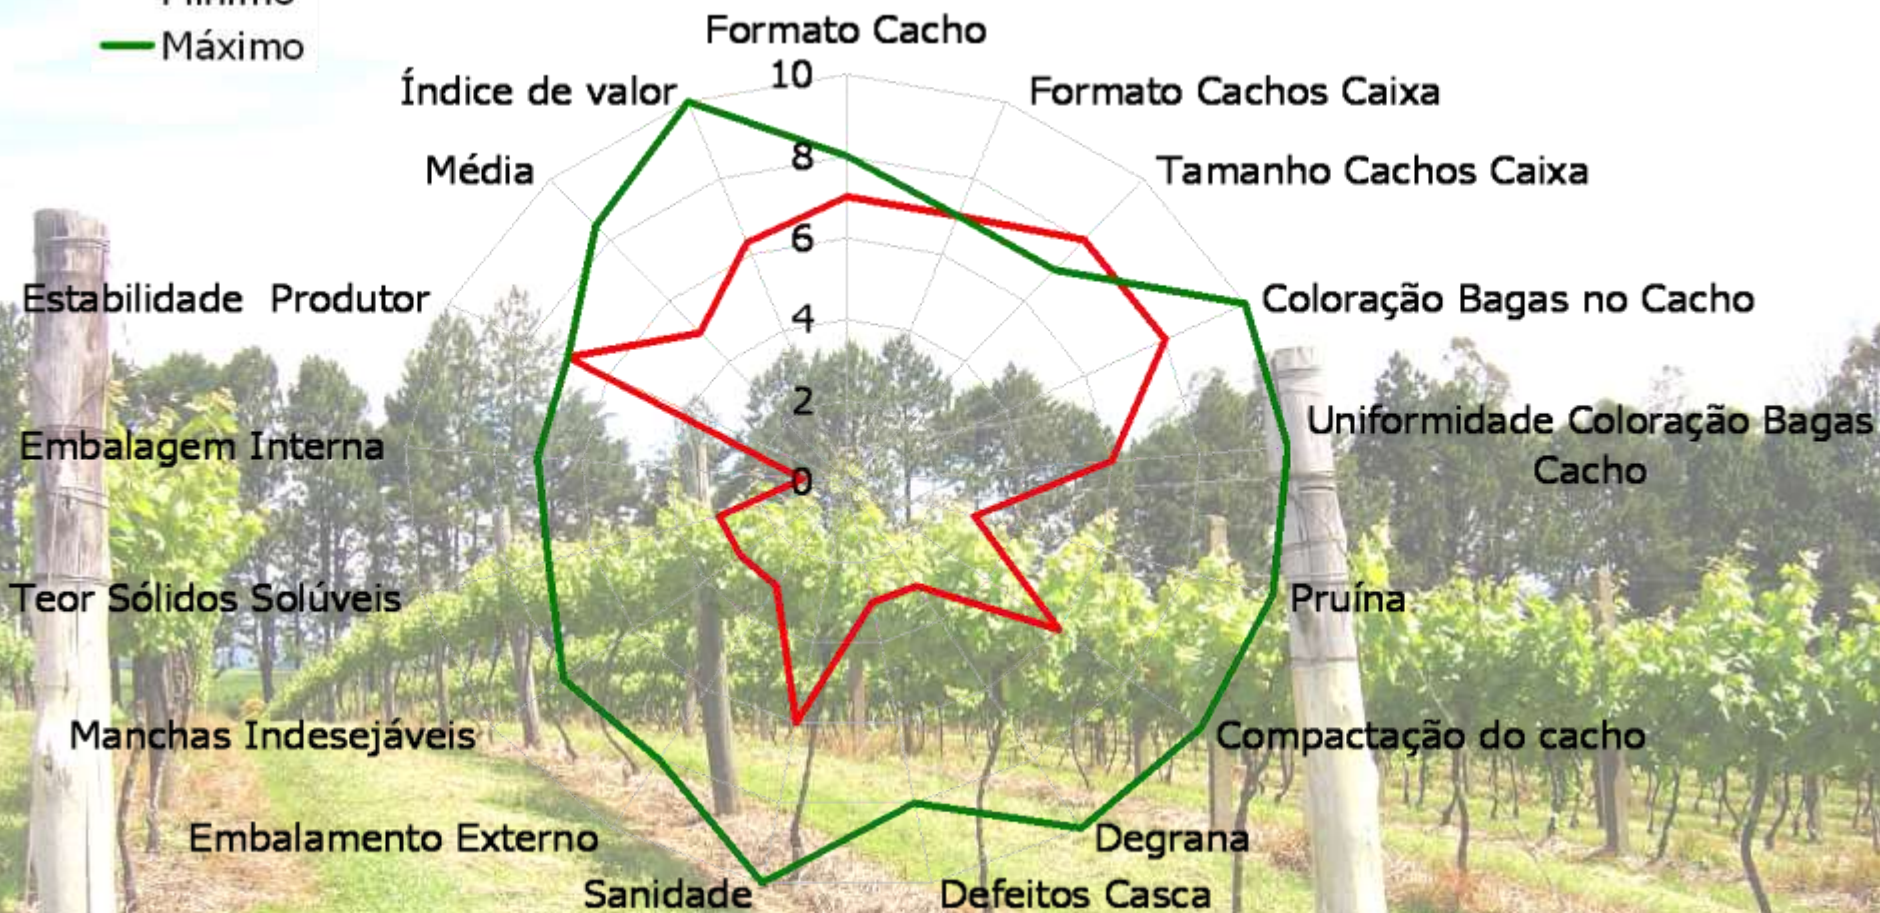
Máximo

Formato Cacho
10
8
6
4
2
0

Formato Cachos Caixa
Tamanho Cachos Caixa
Coloração Bagas no Cacho
Uniformidade Coloração Bagas Cacho
Pruína
Compactação do cacho
Degrana
Defeitos Casca
Sanidade
Embalamento Externo
Manchas Indesejáveis
Teor Sólidos Solúveis
Embalagem Interna
Estabilidade Produtor
Média
Índice de valor